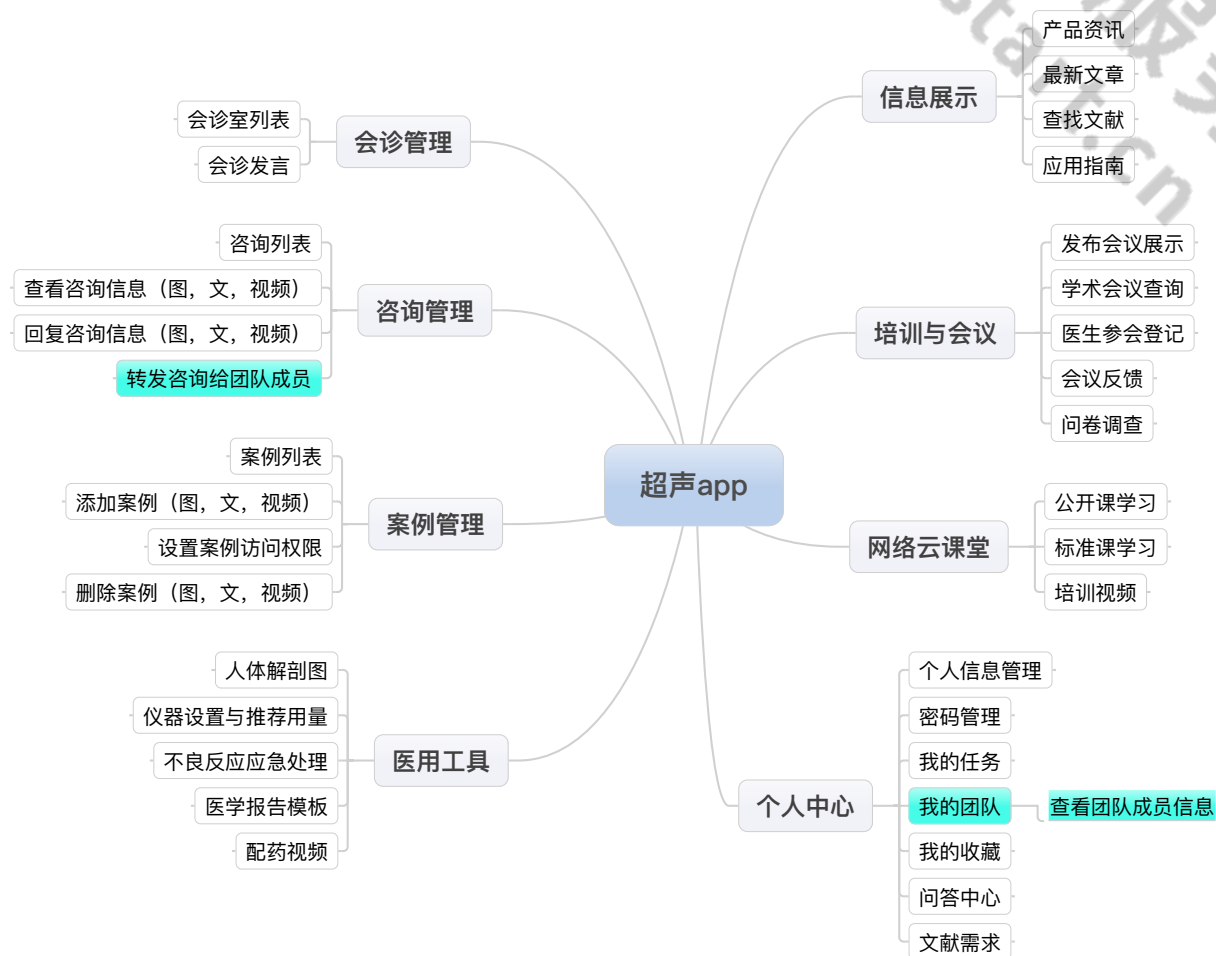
超声app

会诊管理
会诊室列表
会诊发言

咨询管理
咨询列表
查看咨询信息（图，文，视频）
回复咨询信息（图，文，视频）
转发咨询给团队成员

案例管理
案例列表
添加案例（图，文，视频）
设置案例访问权限
删除案例（图，文，视频）

医用工具
人体解剖图
仪器设置与推荐用量
不良反应应急处理
医学报告模板
配药视频

信息展示
产品资讯
最新文章
查找文献
应用指南

培训与会议
发布会议展示
学术会议查询
医生参会登记
会议反馈
问卷调查

网络云课堂
公开课学习
标准课学习
培训视频

个人中心
个人信息管理
密码管理
我的任务
我的团队
查看团队成员信息
我的收藏
问答中心
文献需求